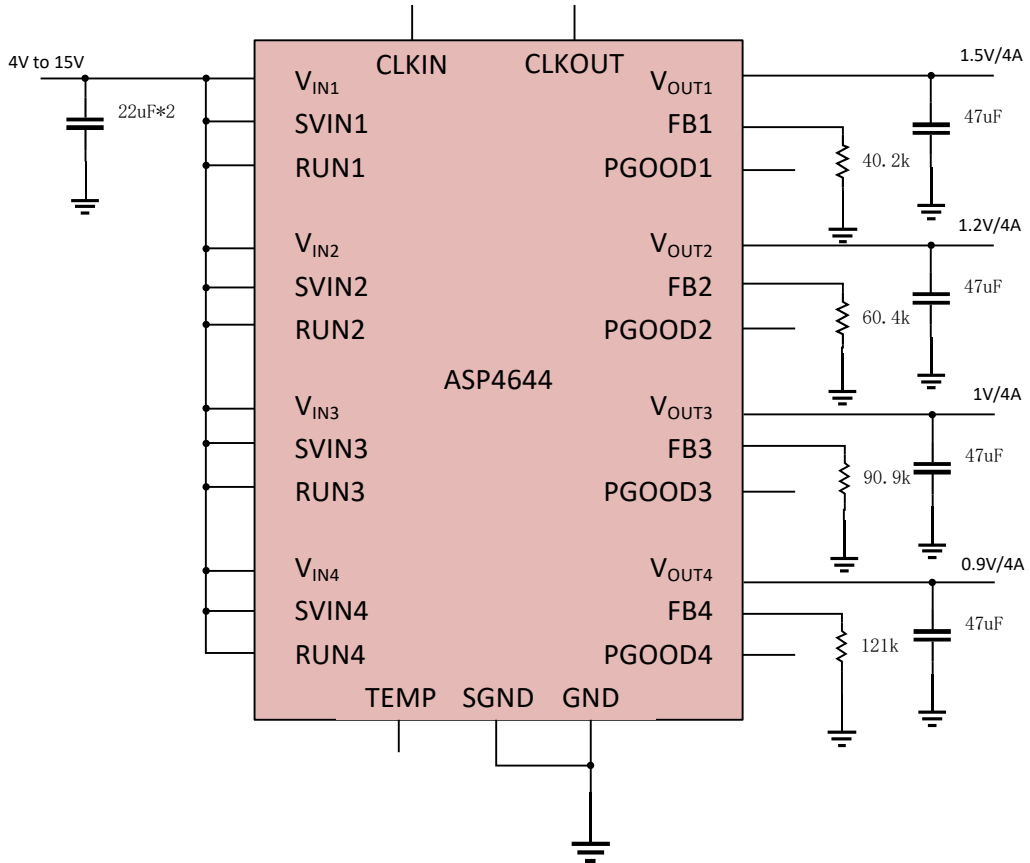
4V to 15V
22uF*2
CLKIN
CLKOUT
$V_{IN1}$
SVIN1
RUN1
$V_{IN2}$
SVIN2
RUN2
ASP4644
$V_{IN3}$
SVIN3
RUN3
$V_{IN4}$
SVIN4
RUN4
TEMP SGND GND
$V_{OUT1}$
FB1
PGOOD1
$V_{OUT2}$
FB2
PGOOD2
$V_{OUT3}$
FB3
PGOOD3
$V_{OUT4}$
FB4
PGOOD4
1.5V/4A
40.2k
47uF
1.2V/4A
60.4k
47uF
1V/4A
90.9k
47uF
0.9V/4A
121k
47uF